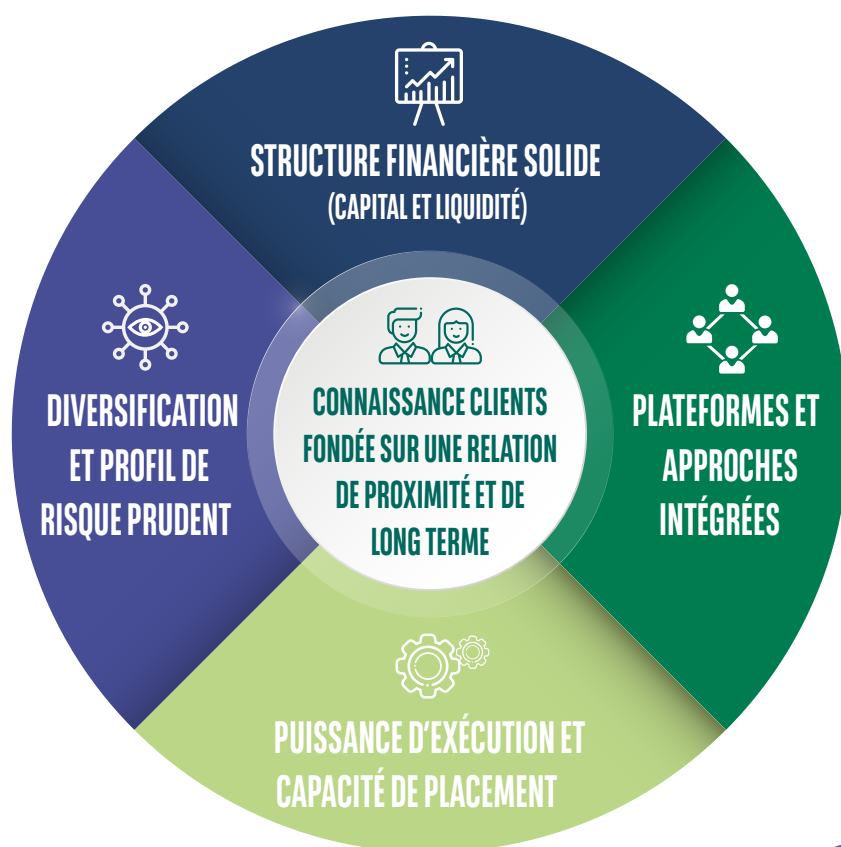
STRUCTURE FINANCIÈRE SOLIDE
(CAPITAL ET LIQUIDITÉ)

DIVERSIFICATION ET PROFIL DE RISQUE PRUDENT

CONNAISSANCE CLIENTS FONDÉE SUR UNE RELATION DE PROXIMITÉ ET DE LONG TERME

PLATEFORMES ET APPROCHES INTÉGRÉES

PUISSANCE D'EXÉCUTION ET CAPACITÉ DE PLACEMENT